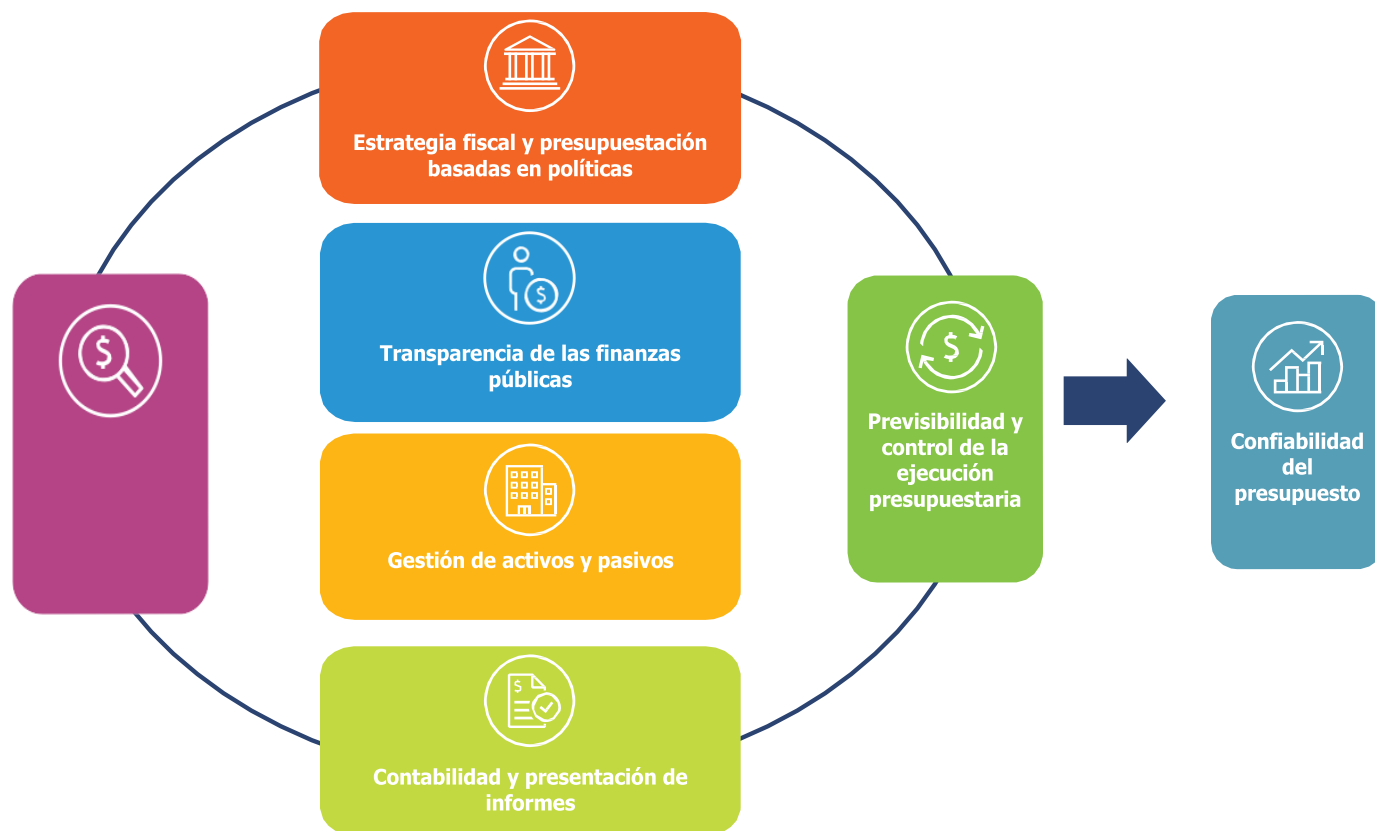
Estrategia fiscal y presupuestación basadas en políticas

Transparencia de las finanzas públicas

Gestión de activos y pasivos

Contabilidad y presentación de informes

Previsibilidad y control de la ejecución presupuestaria

Confiabilidad del presupuesto